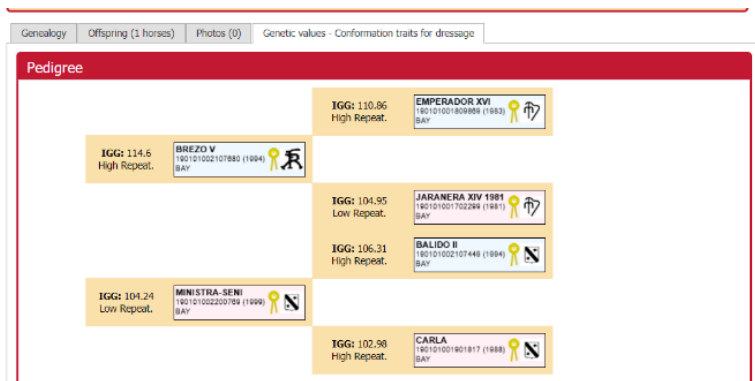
Genealogy | Offspring (1 horses) | Photos (0) | Genetic values - Conformation traits for dressage

Pedigree

IGG: 110.86
High Repeat.
EMPERADOR XVI
190101001809869 (1983)
BAY

IGG: 114.6
High Repeat.
BREZO V
190101002107680 (1994)
BAY

IGG: 104.95
Low Repeat.
JARANERA XIV 1981
190101001702299 (1981)
BAY

IGG: 106.31
High Repeat.
BALIDO II
190101002107446 (1994)
BAY

IGG: 104.24
Low Repeat.
MINISTRA-SENI
190101002200769 (1999)
BAY

IGG: 102.98
High Repeat.
CARLA
190101001901817 (1988)
BAY